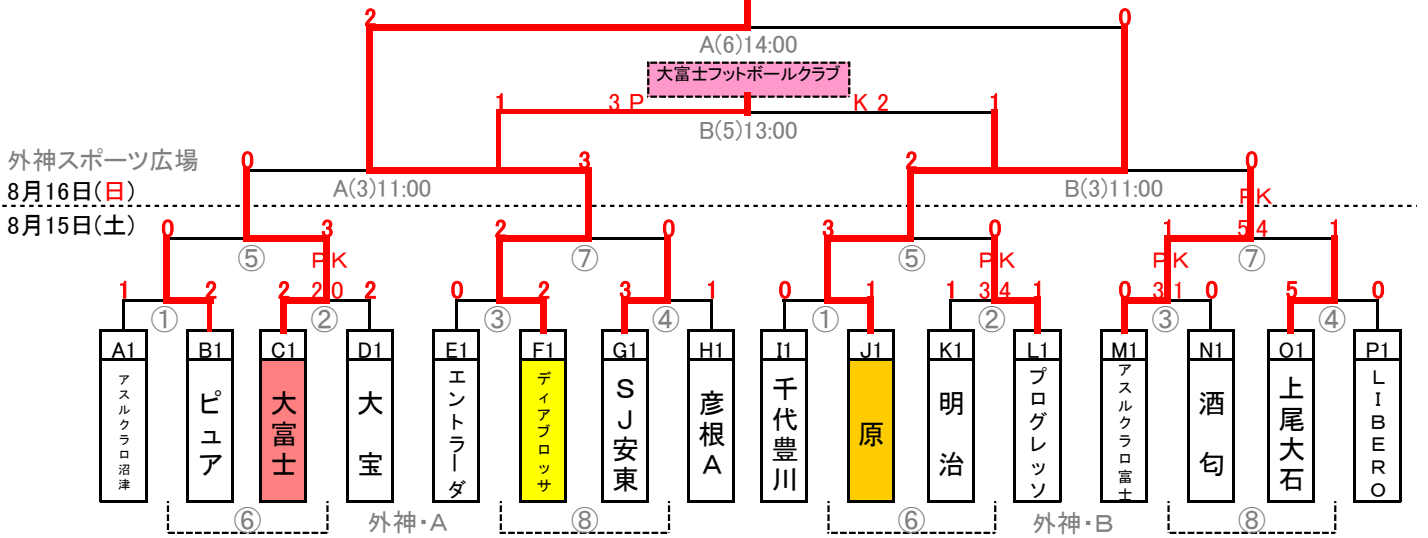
2 0
A(6)14:00
大富士フットボールクラブ
1 3 P K 2 1
B(5)13:00
外神スポーツ広場
8月16日(日)
8月15日(土)
0 3 2 0
A(3)11:00 B(3)11:00
PK
0 3 2 0 3 0 1 5 4 1
⑤ ⑦ ⑤ ⑦
PK PK PK
1 2 2 2 0 2 0 2 3 1 0 1 1 3 4 1 0 3 1 0 5 0
① ② ③ ④ ① ② ③ ④

| A1 | B1 | C1 | D1 | E1 | F1 | G1 | H1 | I1 | J1 | K1 | L1 | M1 | N1 | O1 | P1 |
|---|---|---|---|---|---|---|---|---|---|---|---|---|---|---|---|
| アスルクラロ沼津 | ピュア | 大富士 | 大宝 | エントラーダ | ディアブロッサ | SJ安東 | 彦根A | 千代豊川 | 原 | 明治 | プログレッソ | アスルクラロ富士 | 酒匂 | 上尾大石 | LIBERO |

⑥ 外神・A ⑧ ⑥ 外神・B ⑧